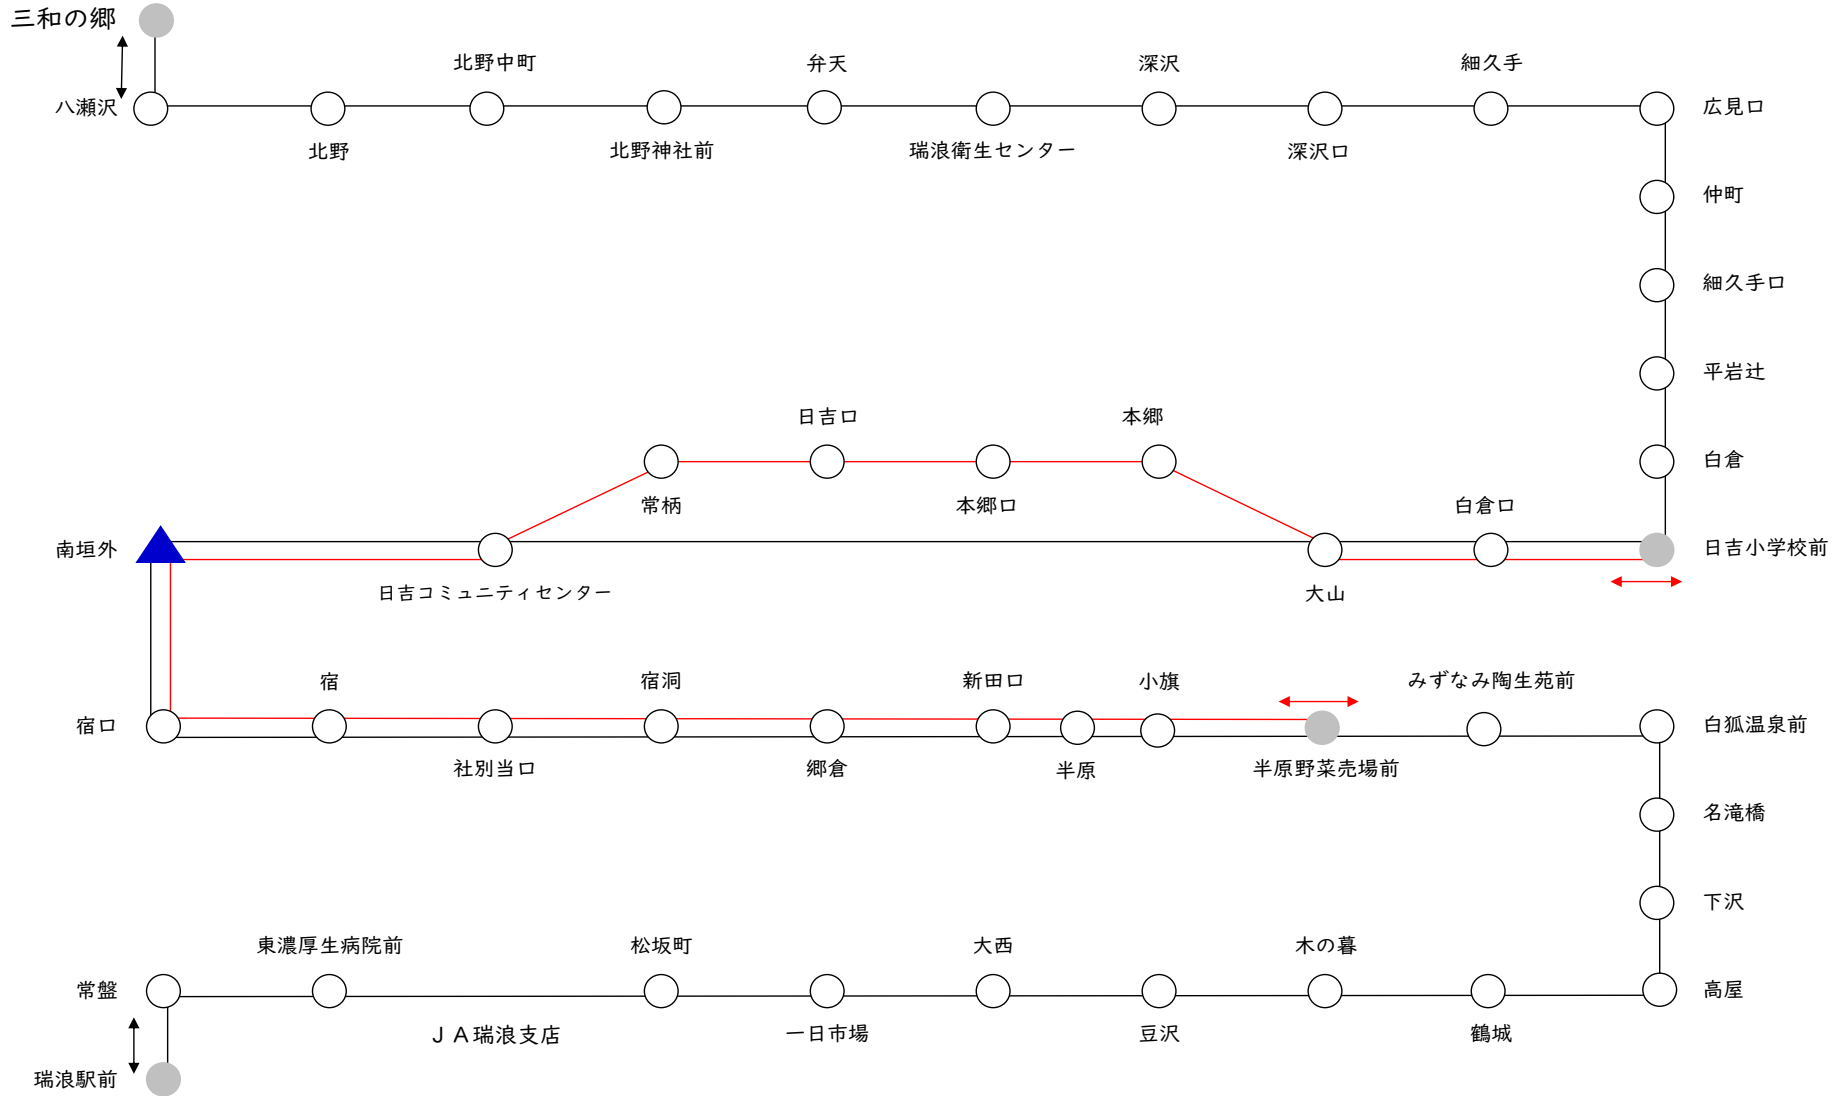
三和の郷

八瀬沢

北野中町

弁天

深沢

細久手

広見口

北野

北野神社前

瑞浪衛生センター

深沢口

仲町

細久手口

平岩辻

日吉口

本郷

白倉

常柄

本郷口

白倉口

南垣外

日吉小学校前

日吉コミュニティセンター

大山

宿

宿洞

新田口

小旗

みずなみ陶生苑前

宿口

白狐温泉前

社別当口

郷倉

半原

半原野菜売場前

名滝橋

下沢

東濃厚生病院前

松坂町

大西

木の暮

常盤

高屋

ＪＡ瑞浪支店

一日市場

豆沢

鶴城

瑞浪駅前